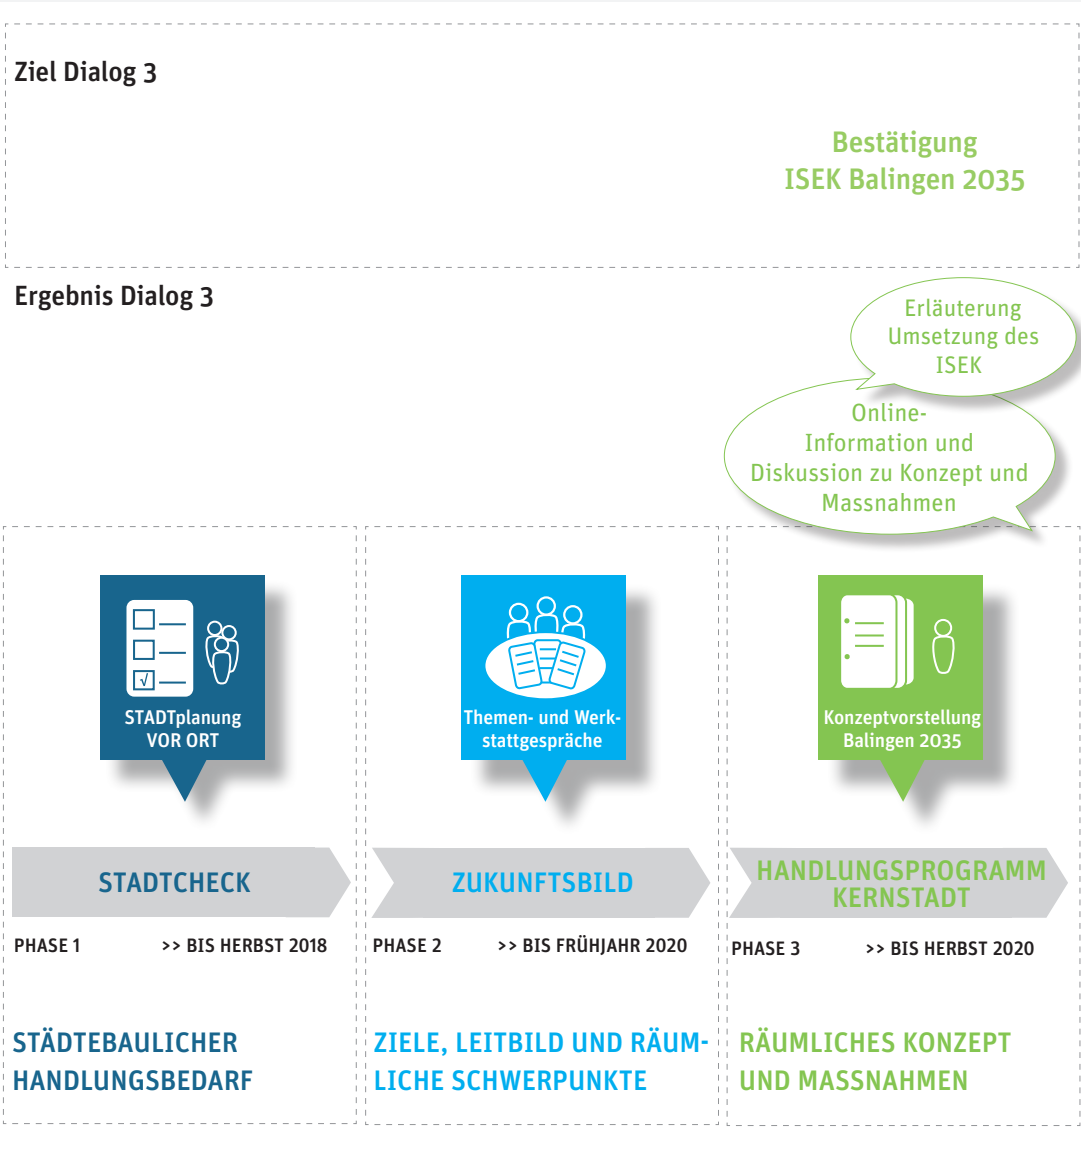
Ziel Dialog 3

Bestätigung ISEK Balingen 2035

Ergebnis Dialog 3

Erläuterung Umsetzung des ISEK

Online-Information und Diskussion zu Konzept und Massnahmen

STADTplanung VOR ORT

Themen- und Werkstattgespräche

Konzeptvorstellung Balingen 2035

STADTCHECK

PHASE 1 >> BIS HERBST 2018

STÄDTEBAULICHER HANDLUNGSBEDARF

ZUKUNFTSBILD

PHASE 2 >> BIS FRÜHJAHR 2020

ZIELE, LEITBILD UND RÄUMLICHE SCHWERPUNKTE

HANDLUNGSPROGRAMM KERNSTADT

PHASE 3 >> BIS HERBST 2020

RÄUMLICHES KONZEPT UND MASSNAHMEN